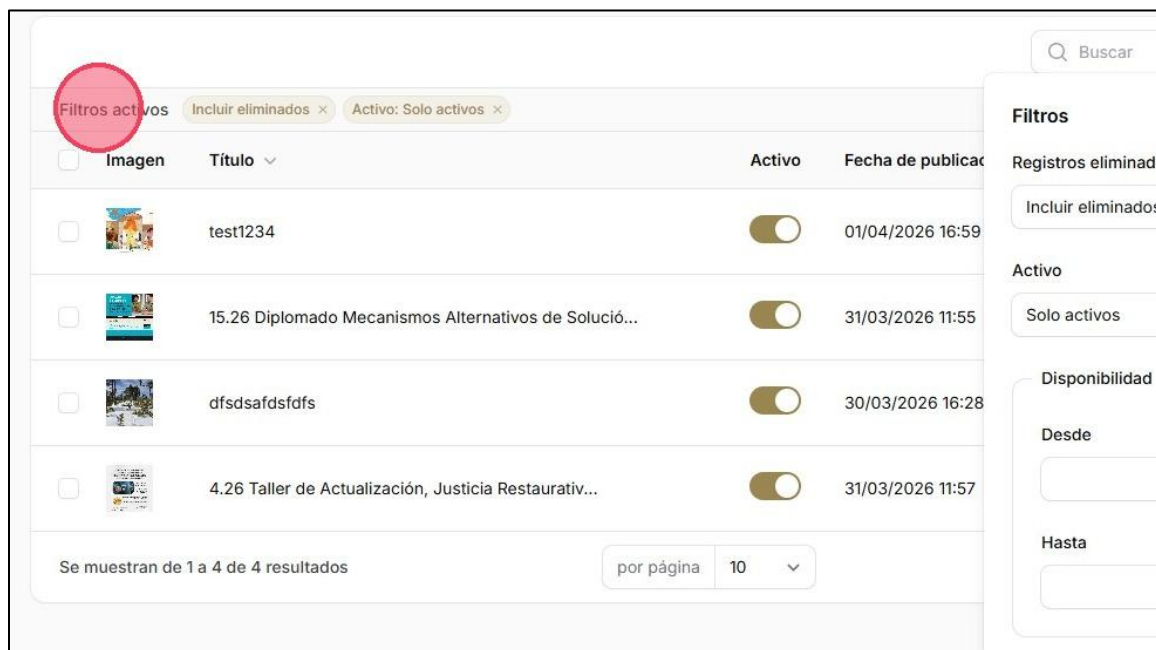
Buscar

Filtros activos Incluir eliminados × Activo: Solo activos ×

| | Imagen | Título | Activo | Fecha de publicac |
|---|---|---|---|---|
| | | test1234 | | 01/04/2026 16:59 |
| | | 15.26 Diplomado Mecanismos Alternativos de Solució... | | 31/03/2026 11:55 |
| | | dfsdsafdsfdfs | | 30/03/2026 16:28 |
| | | 4.26 Taller de Actualización, Justicia Restaurativ... | | 31/03/2026 11:57 |

Se muestran de 1 a 4 de 4 resultados

por página 10

Filtros

Registros eliminad

Incluir eliminados

Activo

Solo activos

Disponibilidad

Desde

Hasta